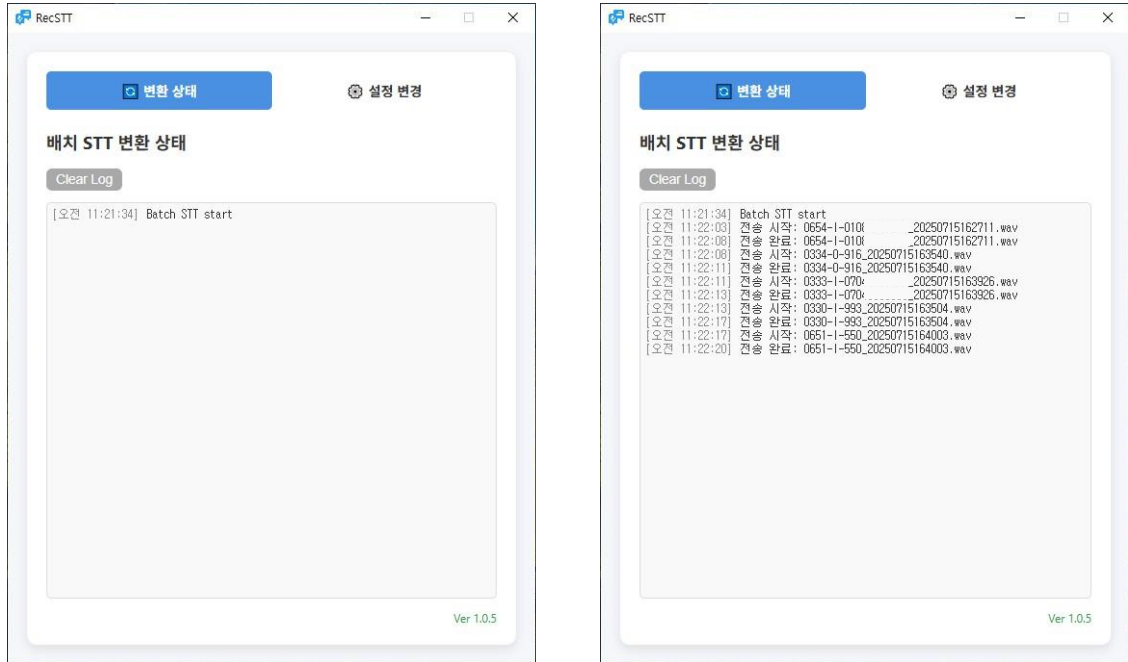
RecSTT

변환 상태

설정 변경

배치 STT 변환 상태

Clear Log

[오전 11:21:34] Batch STT start

Ver 1.0.5

RecSTT

변환 상태

설정 변경

배치 STT 변환 상태

Clear Log

[오전 11:21:34] Batch STT start
[오전 11:22:03] 전송 시작: 0654-I-010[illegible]_20250715162711.wav
[오전 11:22:08] 전송 완료: 0654-I-010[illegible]_20250715162711.wav
[오전 11:22:08] 전송 시작: 0334-0-916_20250715163540.wav
[오전 11:22:11] 전송 완료: 0334-0-916_20250715163540.wav
[오전 11:22:11] 전송 시작: 0333-I-070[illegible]_20250715163926.wav
[오전 11:22:13] 전송 완료: 0333-I-070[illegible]_20250715163926.wav
[오전 11:22:13] 전송 시작: 0330-I-993_20250715163504.wav
[오전 11:22:17] 전송 완료: 0330-I-993_20250715163504.wav
[오전 11:22:17] 전송 시작: 0651-I-550_20250715164003.wav
[오전 11:22:20] 전송 완료: 0651-I-550_20250715164003.wav

Ver 1.0.5